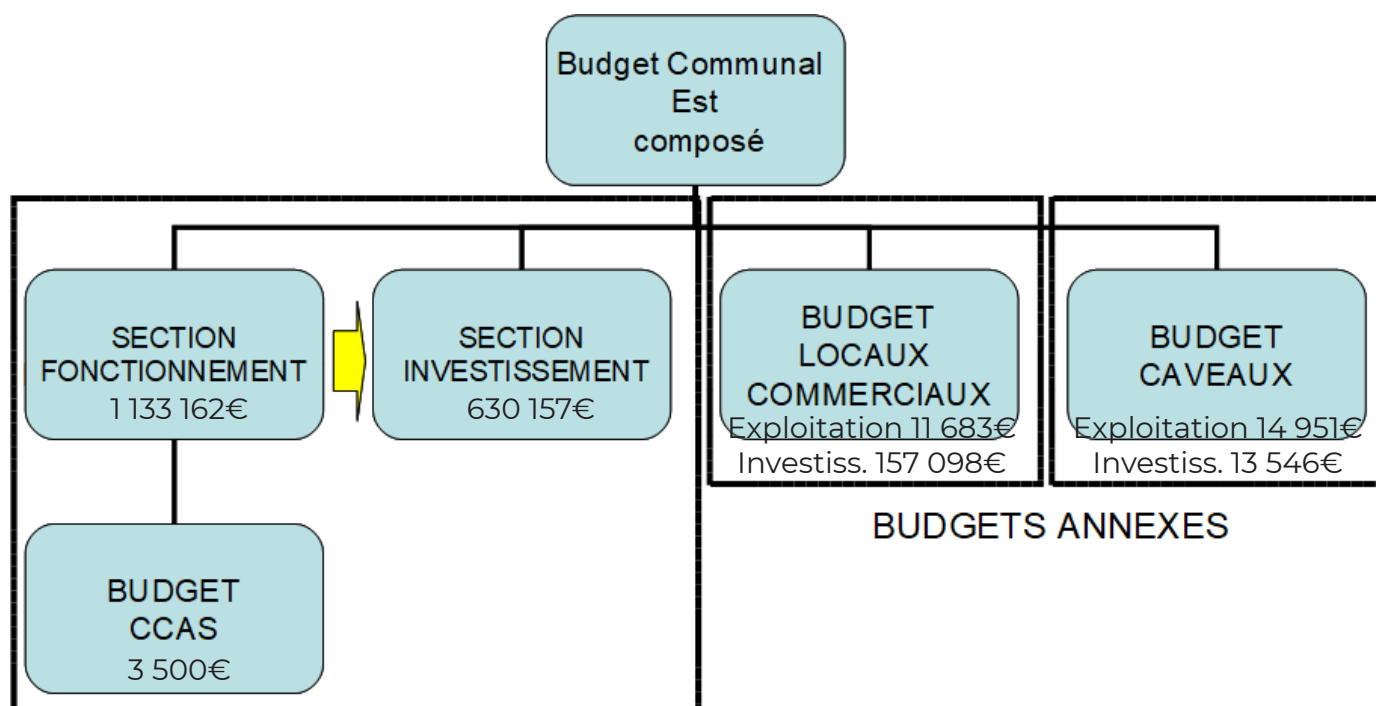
Budget Communal
Est
composé

SECTION
FONCTIONNEMENT
1 133 162€

SECTION
INVESTISSEMENT
630 157€

BUDGET
LOCAUX
COMMERCIAUX
Exploitation 11 683€
Investiss. 157 098€

BUDGET
CAVEAUX
Exploitation 14 951€
Investiss. 13 546€

BUDGETS ANNEXES

BUDGET
CCAS
3 500€